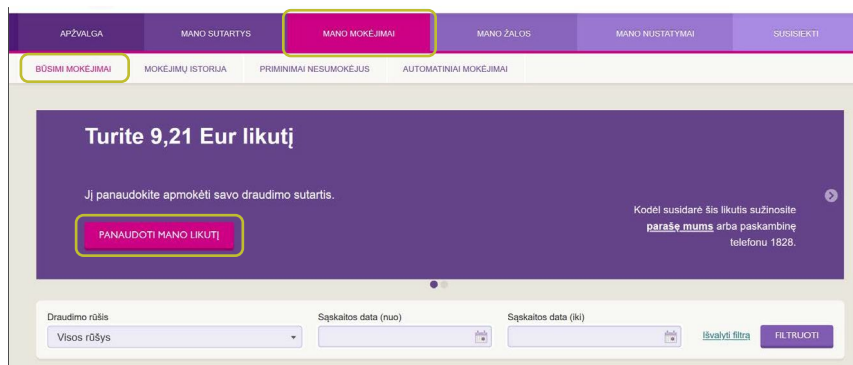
APŽVALGA MANO SUTARTYS MANO MOKĖJIMAI MANO ŽALOS MANO NUSTATYMAI SUSISIEKTI

BŪSIMI MOKĖJIMAI MOKĖJIMŲ ISTORIJA PRIMINIMAI NESUMOKĖJUS AUTOMATINIAI MOKĖJIMAI

Turite 9,21 Eur likutį

Jį panaudokite apmokėti savo draudimo sutartis.

PANAUDOTI MANO LIKUTĮ

Kodėl susidarė šis likutis sužinosite parašę mums arba paskambinę telefonu 1828.

Draudimo rūšis
Visos rūšys

Sąskaitos data (nuo)

Sąskaitos data (iki)

Išvalyti filtrą

FILTRUOTI